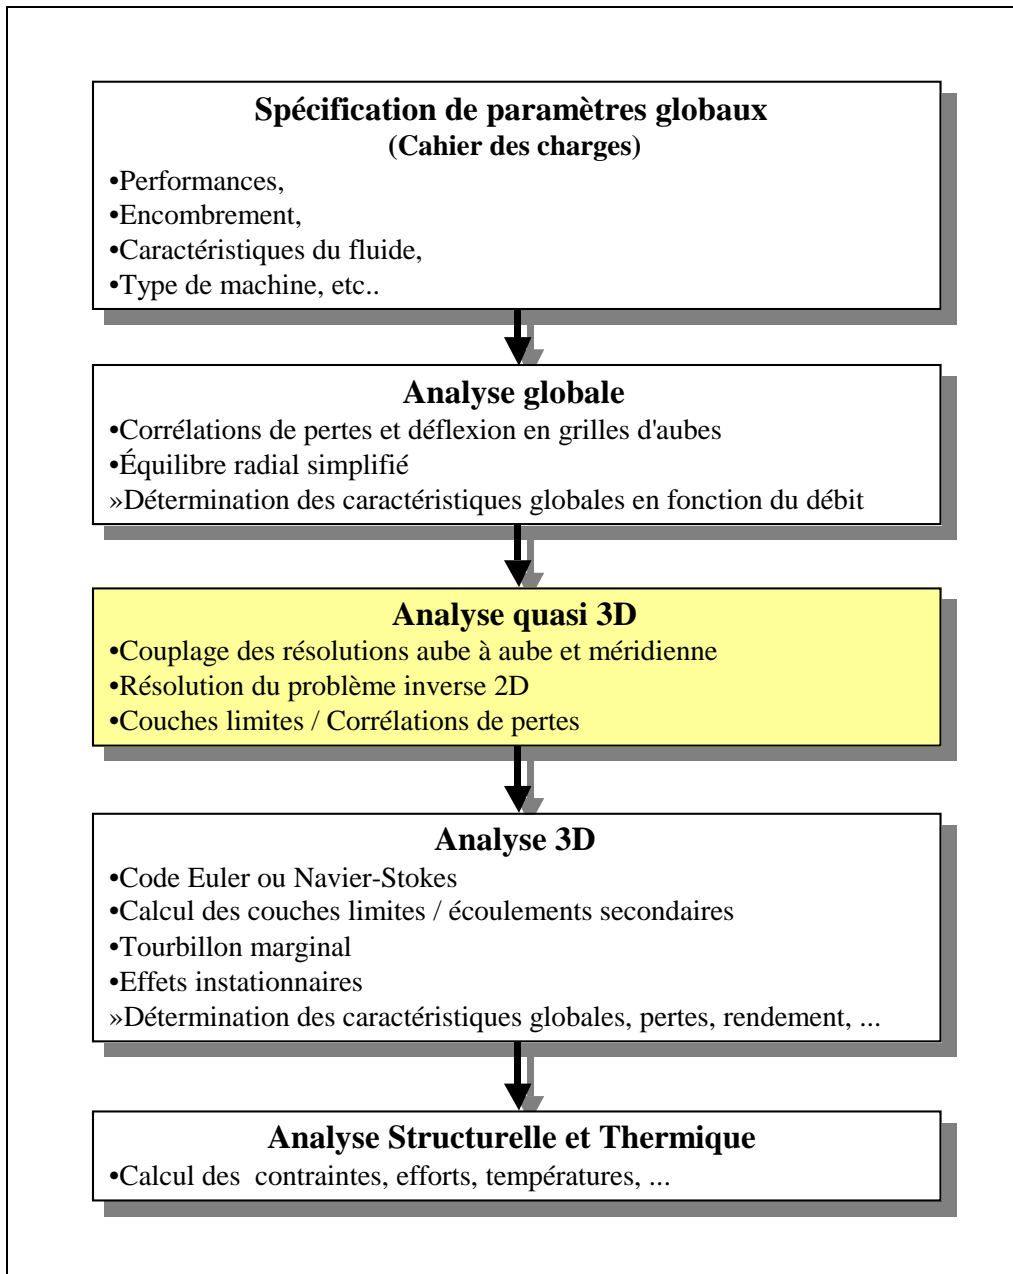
**Spécification de paramètres globaux**
**(Cahier des charges)**
•Performances,
•Encombrement,
•Caractéristiques du fluide,
•Type de machine, etc..

**Analyse globale**
•Corrélations de pertes et déflexion en grilles d'aubes
•Équilibre radial simplifié
»Détermination des caractéristiques globales en fonction du débit

**Analyse quasi 3D**
•Couplage des résolutions aube à aube et méridienne
•Résolution du problème inverse 2D
•Couches limites / Corrélations de pertes

**Analyse 3D**
•Code Euler ou Navier-Stokes
•Calcul des couches limites / écoulements secondaires
•Tourbillon marginal
•Effets instationnaires
»Détermination des caractéristiques globales, pertes, rendement, ...

**Analyse Structurelle et Thermique**
•Calcul des contraintes, efforts, températures, ...